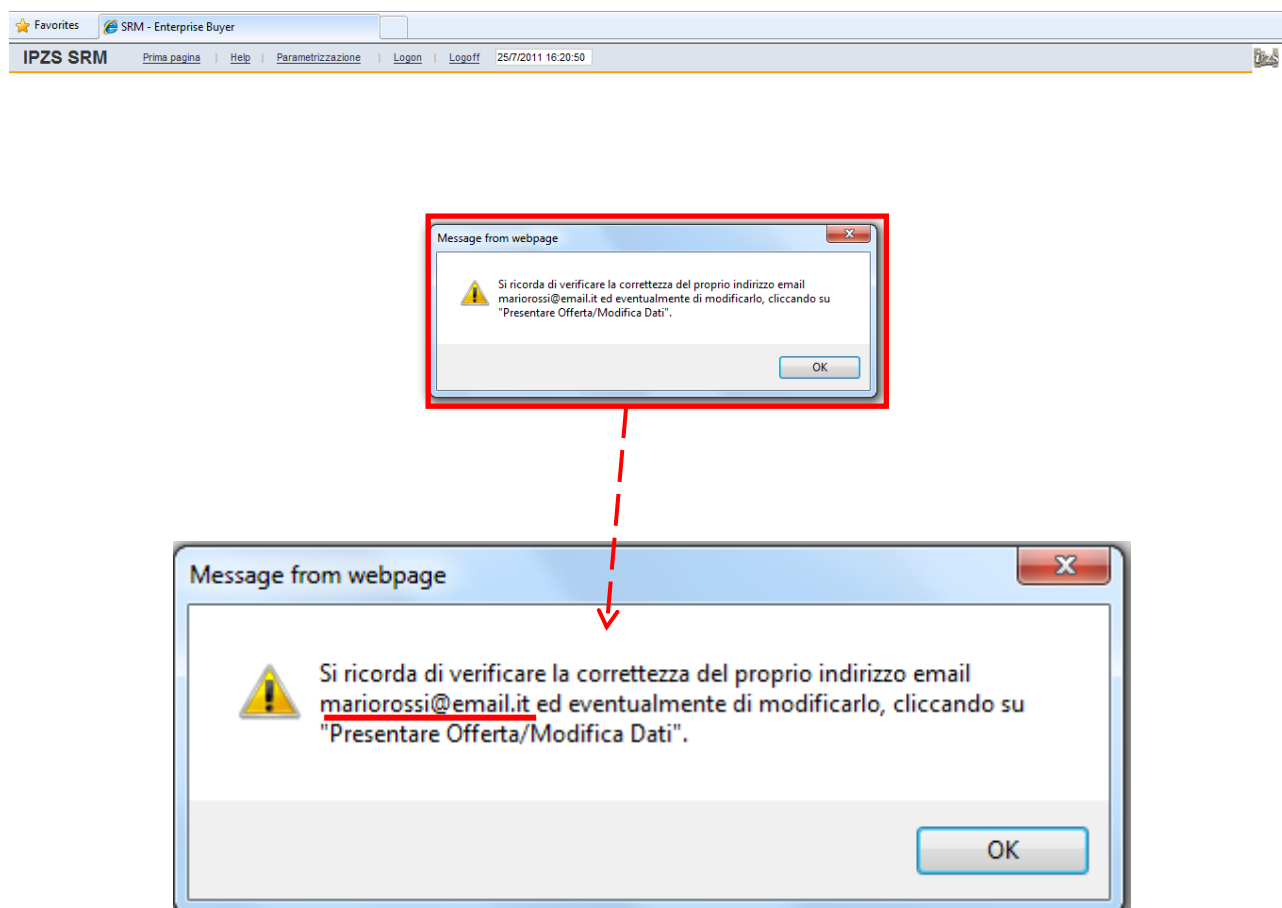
Favorites
SRM - Enterprise Buyer

IPZS SRM
Prima pagina | Help | Parametrizzazione | Logon | Logoff
25/7/2011 16:20:50

Message from webpage

Si ricorda di verificare la correttezza del proprio indirizzo email mariorossi@email.it ed eventualmente di modificarlo, cliccando su "Presentare Offerta/Modifica Dati".

OK

Message from webpage

Si ricorda di verificare la correttezza del proprio indirizzo email mariorossi@email.it ed eventualmente di modificarlo, cliccando su "Presentare Offerta/Modifica Dati".

OK